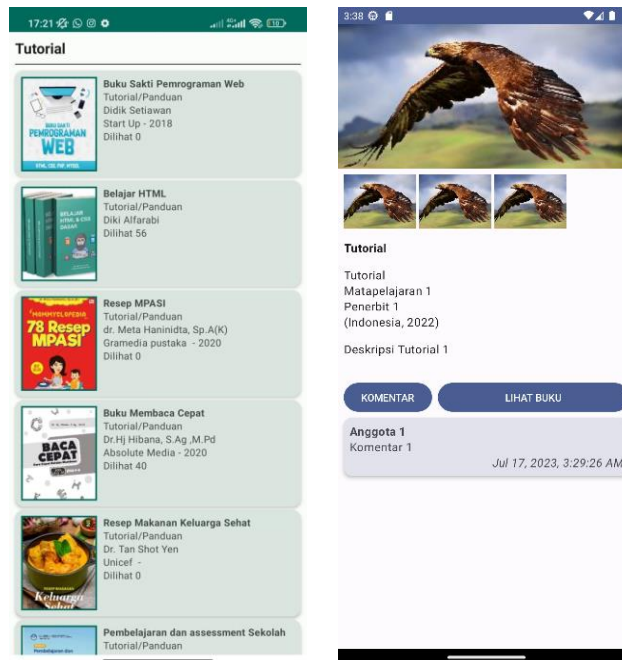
17:21

Tutorial

BUKU SAKTI PEMROGRAMAN WEB HTML, CSS, PHP, MYSQL

Buku Sakti Pemrograman Web
Tutorial/Panduan
Didik Setiawan
Start Up - 2018
Dilihat 0

BELAJAR HTML & CSS DASAR

Belajar HTML
Tutorial/Panduan
Diki Alfarabi
Dilihat 56

#MOMMYCLOPEDIA 78 Resep MPASI

Resep MPASI
Tutorial/Panduan
dr. Meta Hanindita, Sp.A(K)
Gramedia pustaka - 2020
Dilihat 0

BACA CEPAT

Buku Membaca Cepat
Tutorial/Panduan
Dr.Hj Hibana, S.Ag ,M.Pd
Absolute Media - 2020
Dilihat 40

Keluarga Sehat

Resep Makanan Keluarga Sehat
Tutorial/Panduan
Dr. Tan Shot Yen
Unicef -
Dilihat 0

Pembelajaran dan assessment Sekolah
Tutorial/Panduan

3:38

Tutorial

Tutorial
Matapelajaran 1
Penerbit 1
(Indonesia, 2022)

Deskripsi Tutorial 1

KOMENTAR

LIHAT BUKU

Anggota 1
Komentar 1
Jul 17, 2023, 3:29:26 AM